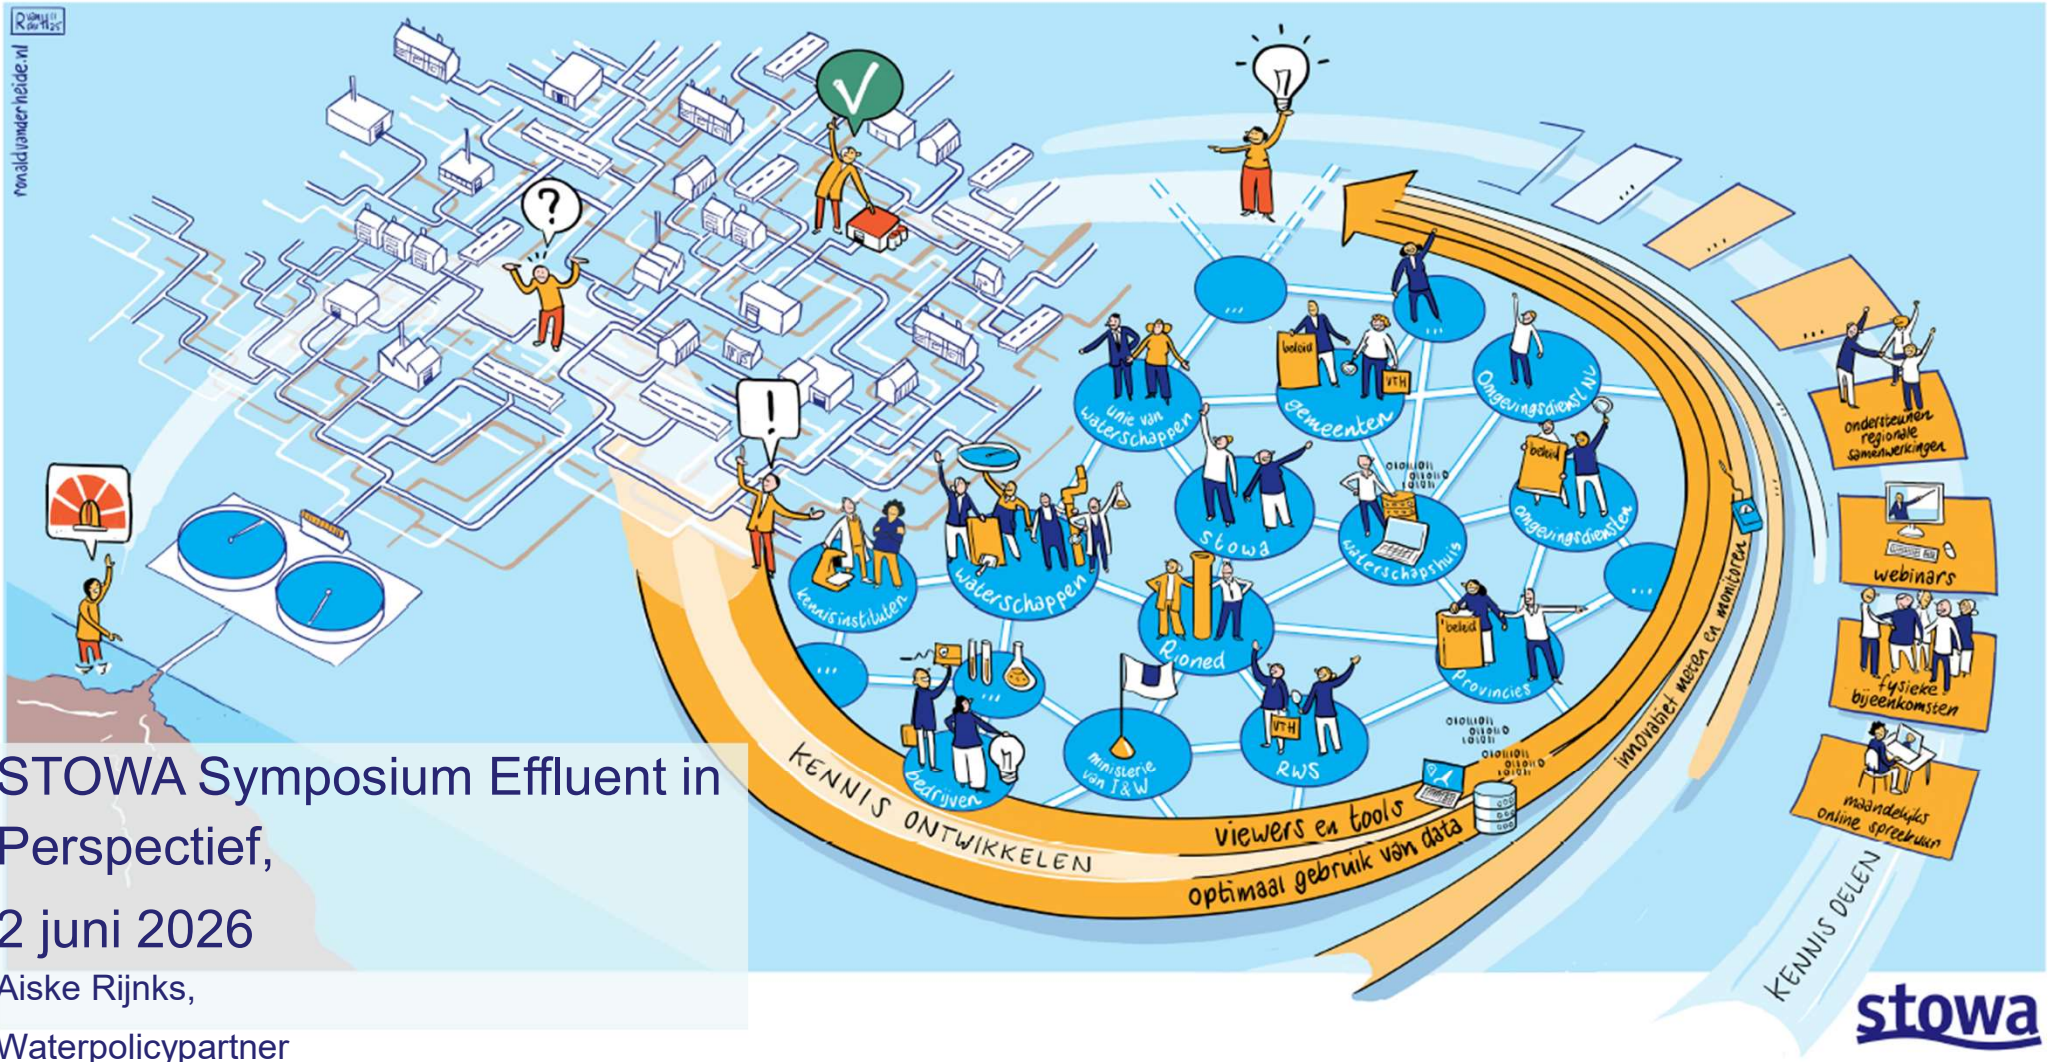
ronaldvanderheide.nl

unie van waterschappen
gemeenten
beleid
VTH
Omgevingsdienst NL
beleid
omgevingsdiensten
stowa
waterschapshuis
kennisinstituten
waterschappen
Rioned
provincies
beleid
bedrijven
ministerie van I&W
VTH
RWS
...
...
...
...
...
...
...
...
ondersteunen regionale samenwerkingen
webinars
fysieke bijeenkomsten
maandelijks online spreekuur
innovatief meten en monitoren
KENNIS ONTWIKKELEN
viewers en tools
optimaal gebruik van data
KENNIS DELEN

STOWA Symposium Effluent in Perspectief,

2 juni 2026

Aiske Rijnks,

Waterpolicypartner

stowa